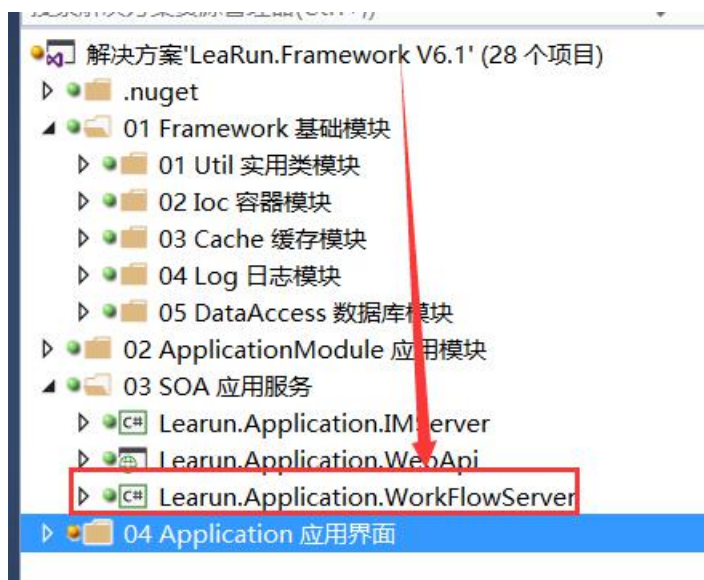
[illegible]

解决方案'LeaRun.Framework V6.1' (28 个项目)
.nuget
01 Framework 基础模块
01 Util 实用类模块
02 Ioc 容器模块
03 Cache 缓存模块
04 Log 日志模块
05 DataAccess 数据库模块
02 ApplicationModule 应用模块
03 SOA 应用服务
C# Learun.Application.IMServer
Learun.Application.WebApi
C# Learun.Application.WorkFlowServer
04 Application 应用界面